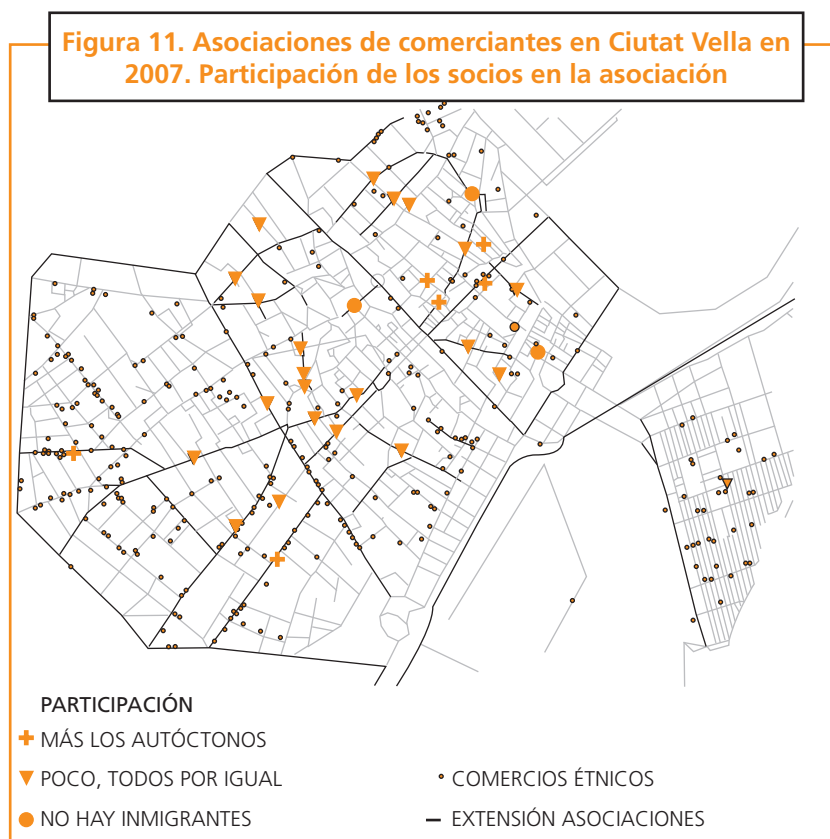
Figura 11. Asociaciones de comerciantes en Ciutat Vella en 2007. Participación de los socios en la asociación

PARTICIPACIÓN

MÁS LOS AUTÓCTONOS

POCO, TODOS POR IGUAL

COMERCIOS ÉTNICOS

NO HAY INMIGRANTES

EXTENSIÓN ASOCIACIONES